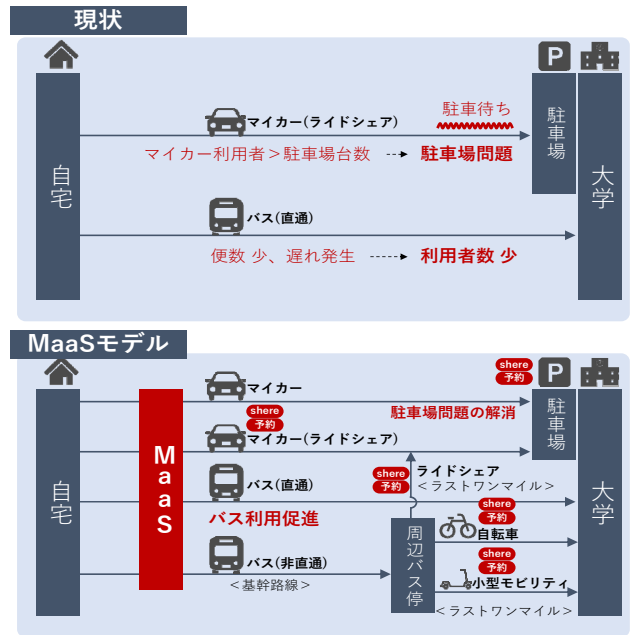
現状

自宅

マイカー(ライドシェア)

駐車待ち

マイカー利用者＞駐車場台数

駐車場問題

バス(直通)

便数 少、遅れ発生

利用者数 少

駐車場

大学

MaaSモデル

自宅

MaaS

マイカー

shere
予約

マイカー(ライドシェア)

駐車場問題の解消

バス(直通)

バス利用促進

バス(非直通)

＜基幹路線＞

shere
予約

ライドシェア

＜ラストワンマイル＞

周辺バス停

shere
予約

自転車

shere
予約

小型モビリティ

＜ラストワンマイル＞

shere
予約

駐車場

大学